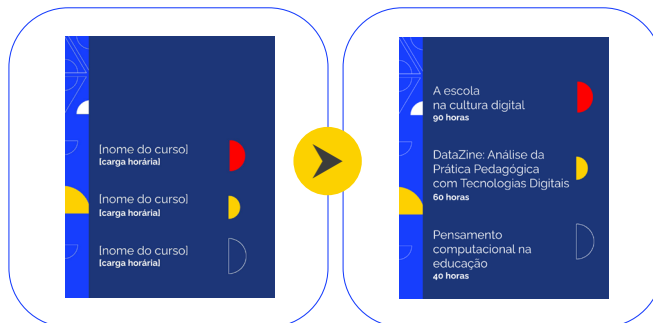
[nome do curso]
[carga horária]

[nome do curso]
[carga horária]

[nome do curso]
[carga horária]

A escola na cultura digital
90 horas

DataZine: Análise da Prática Pedagógica com Tecnologias Digitais
60 horas

Pensamento computacional na educação
40 horas